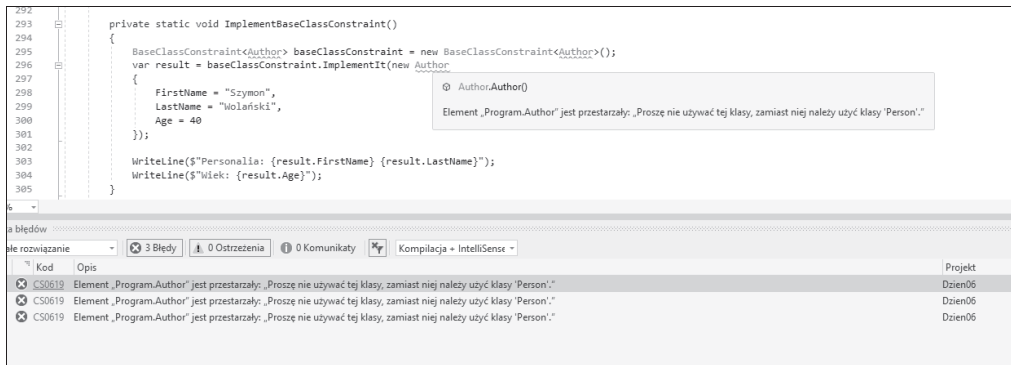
292
293 private static void ImplementBaseClassConstraint()
294 {
295 BaseClassConstraint<Author> baseClassConstraint = new BaseClassConstraint<Author>();
296 var result = baseClassConstraint.ImplementIt(new Author
297 {
298 FirstName = "Szymon",
299 LastName = "Wolański",
300 Age = 40
301 });
302
303 WriteLine($"Personalia: {result.FirstName} {result.LastName}");
304 WriteLine($"Wiek: {result.Age}");
305 }

Author.Author()

Element „Program.Author" jest przestarzały: „Proszę nie używać tej klasy, zamiast niej należy użyć klasy 'Person'."

% 

a błędów

ałe rozwiązanie

3 Błędy | 0 Ostrzeżenia | 0 Komunikaty | Kompilacja + IntelliSense

| Kod | Opis | Projekt |
|---|---|---|
| CS0619 | Element „Program.Author" jest przestarzały: „Proszę nie używać tej klasy, zamiast niej należy użyć klasy 'Person'." | Dzien06 |
| CS0619 | Element „Program.Author" jest przestarzały: „Proszę nie używać tej klasy, zamiast niej należy użyć klasy 'Person'." | Dzien06 |
| CS0619 | Element „Program.Author" jest przestarzały: „Proszę nie używać tej klasy, zamiast niej należy użyć klasy 'Person'." | Dzien06 |